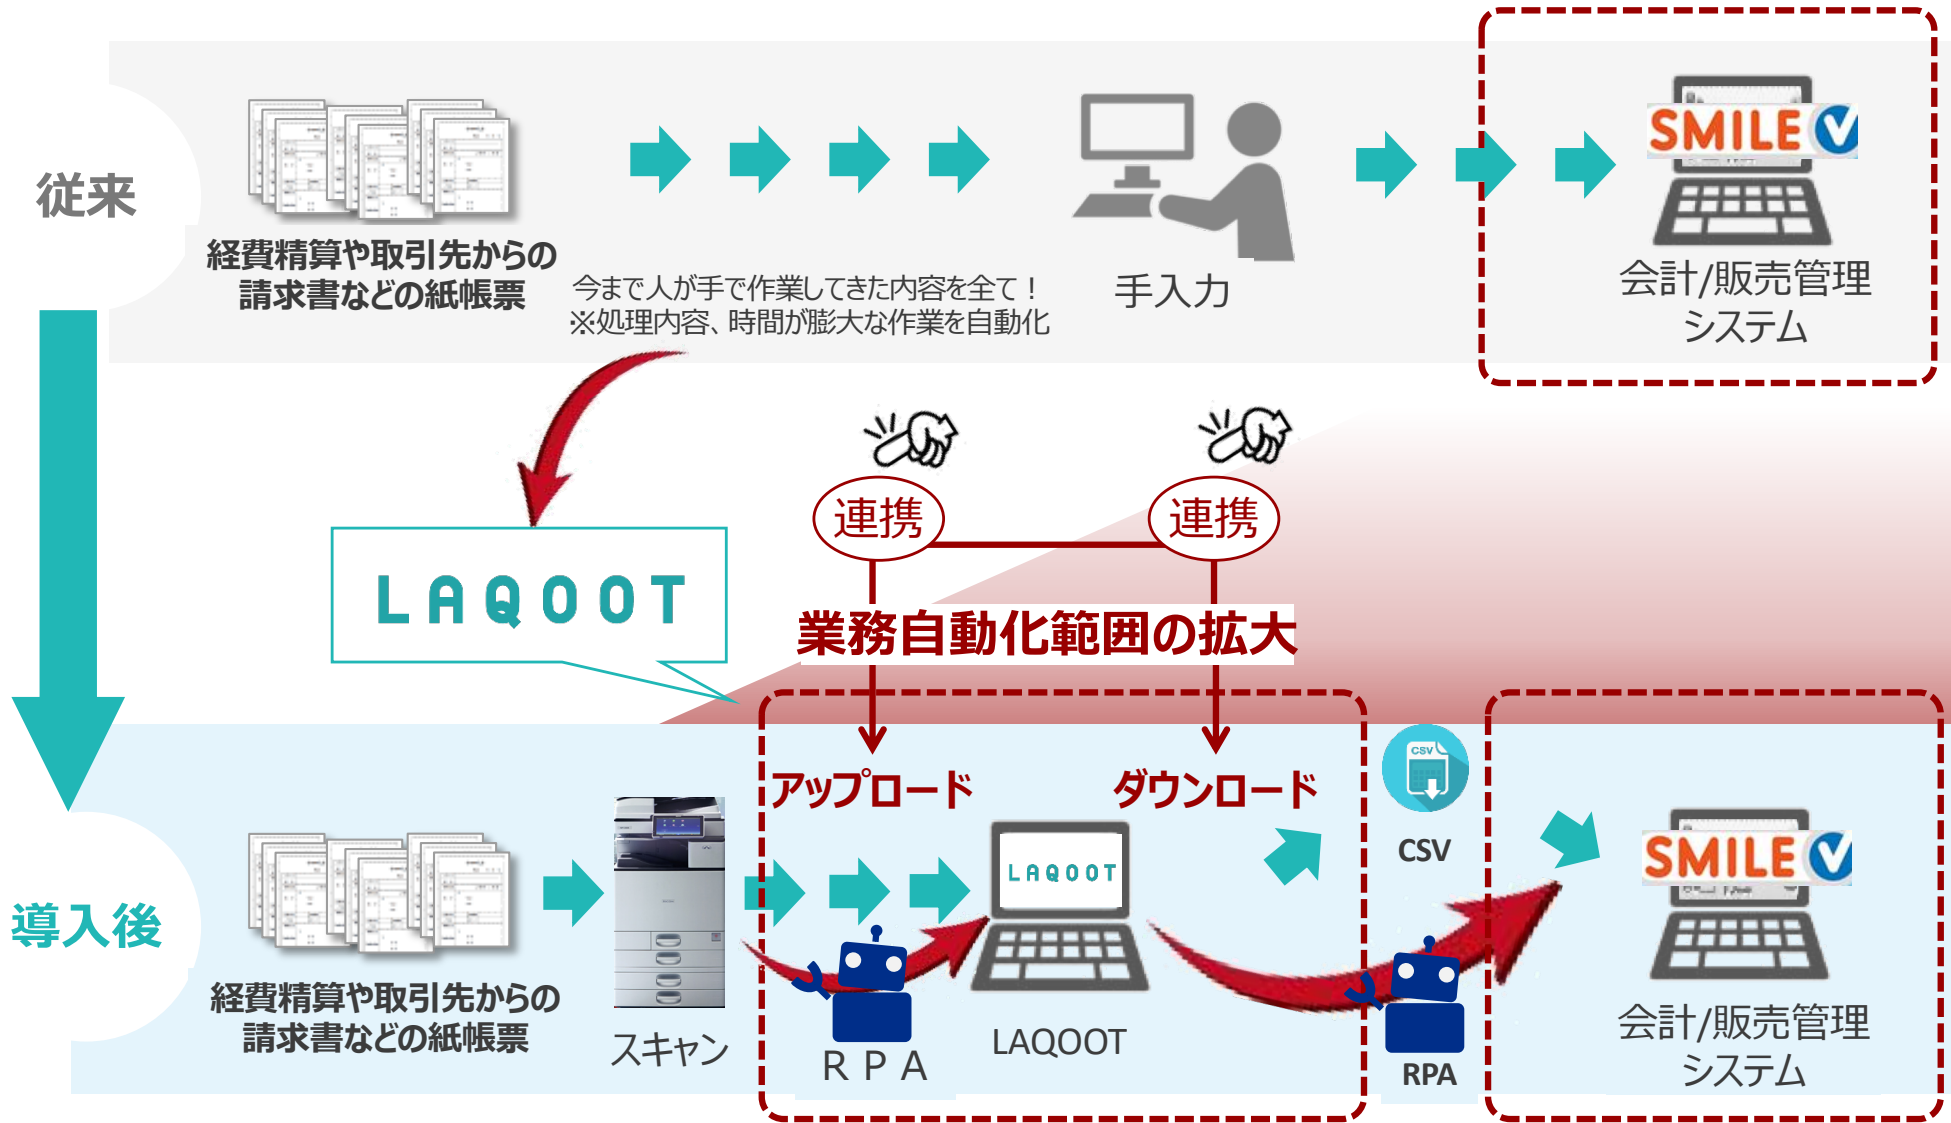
従来

経費精算や取引先からの
請求書などの紙帳票

今まで人が手で作業してきた内容を全て！
※処理内容、時間が膨大な作業を自動化

手入力

SMILE V

会計/販売管理
システム

LAQOOT

連携

連携

業務自動化範囲の拡大

導入後

経費精算や取引先からの
請求書などの紙帳票

スキャン

アップロード

ダウンロード

CSV

CSV

LAQOOT

RPA

LAQOOT

RPA

SMILE V

会計/販売管理
システム